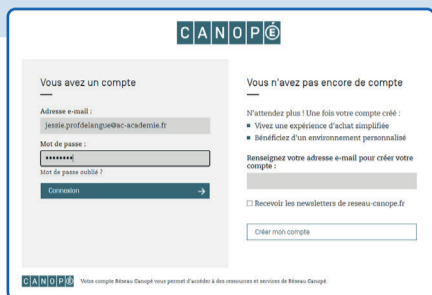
CANOPÉ

Vous avez un compte

Adresse e-mail :

jessie.profdelangue@ac-academie.fr

Mot de passe :

••••••••

Mot de passe oublié ?

Connexion

Vous n'avez pas encore de compte

N'attendez plus ! Une fois votre compte créé :

- Vivez une expérience d'achat simplifiée
- Bénéficiez d'un environnement personnalisé

Renseignez votre adresse e-mail pour créer votre compte :

Recevoir les newsletters de reseau-canope.fr

Créer mon compte

CANOPÉ Votre compte Réseau Canopé vous permet d'accéder à des ressources et services de Réseau Canopé.